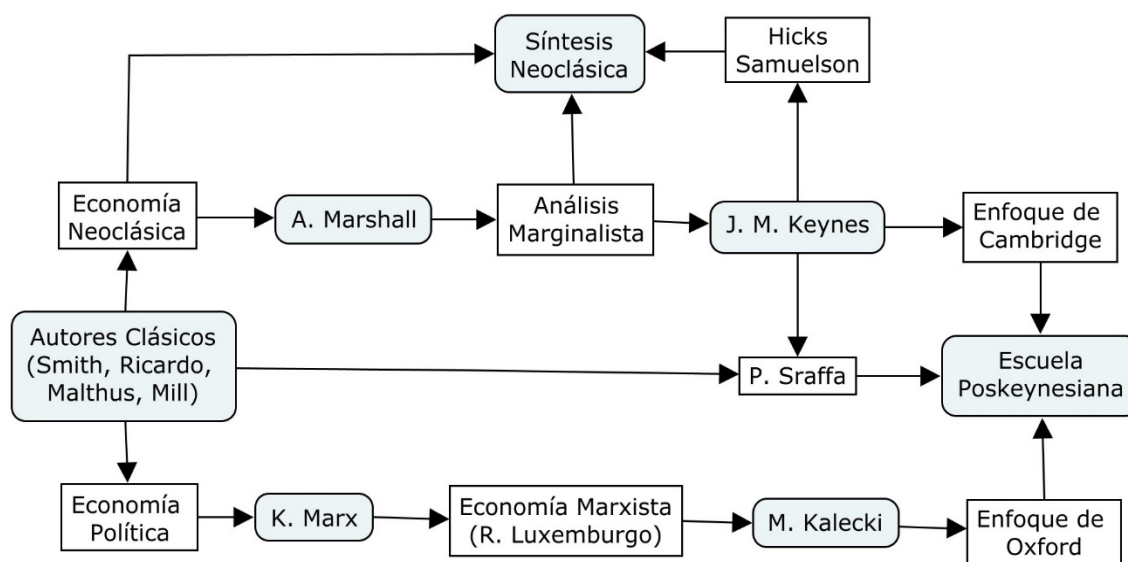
Síntesis Neoclásica

Hicks Samuelson

Economía Neoclásica

A. Marshall

Análisis Marginalista

J. M. Keynes

Enfoque de Cambridge

Autores Clásicos (Smith, Ricardo, Malthus, Mill)

P. Sraffa

Escuela Poskeynesiana

Economía Política

K. Marx

Economía Marxista (R. Luxemburgo)

M. Kalecki

Enfoque de Oxford